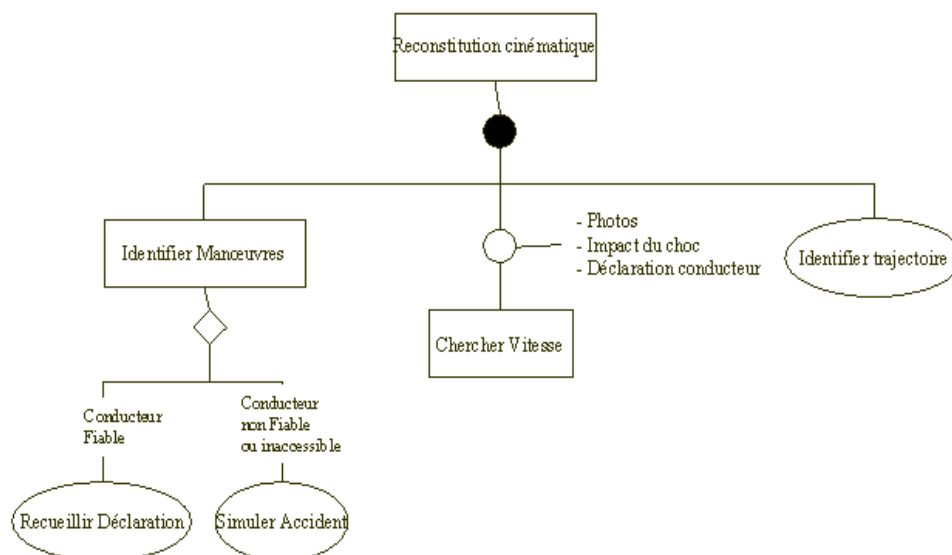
Reconstitution cinématique

Identifier Manœuvres

- Photos
- Impact du choc
- Déclaration conducteur

Identifier trajectoire

Chercher Vitesse

Conducteur Fiable

Conducteur non Fiable ou inaccessible

Recueillir Déclaration

Simuler Accident